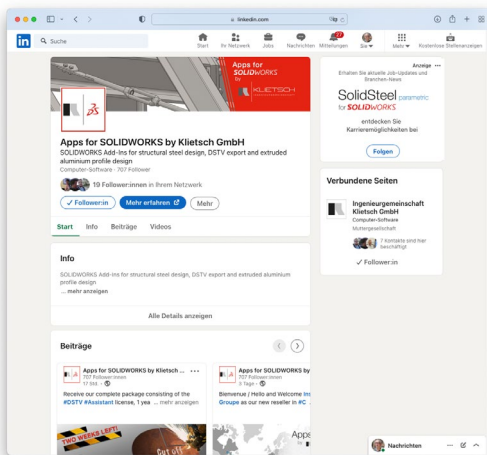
linkedin.com

in Suche

Start Ihr Netzwerk Jobs Nachrichten 27 Mitteilungen Sie Mehr Kostenlose Stellenanzeigen

Apps for SOLIDWORKS by KLIETSCH

Apps for SOLIDWORKS by Klietsch GmbH
SOLIDWORKS Add-Ins for structural steel design, DSTV export and extruded aluminium profile design
Computer-Software · 707 Follower

19 Follower:innen in Ihrem Netzwerk

✓ Follower:in Mehr erfahren Mehr

Start Info Beiträge Videos

Info
SOLIDWORKS Add-Ins for structural steel design, DSTV export and extruded aluminium profile design
... mehr anzeigen

Alle Details anzeigen

Beiträge

Apps for SOLIDWORKS by Klietsch ... 707 Follower:innen 1 Woche ·
Receive our complete package consisting of the #DSTV #Assistant license, 1 yea ... mehr anzeigen

Apps for SOLIDWORKS by Klietsch ... 707 Follower:innen 3 Tage ·
Bienvenue / Hello and Welcome Ins Groupe as our new reseller in #C ...

TWO WEEKS LEFT!

Anzeige ···
Erhalten Sie aktuelle Job-Updates und Branchen-News

SolidSteel parametric for SOLIDWORKS

entdecken Sie Karrieremöglichkeiten bei

Folgen

Verbundene Seiten

Ingenieurgemeinschaft Klietsch GmbH
Computer-Software
Muttergesellschaft

7 Kontakte sind hier beschäftigt

✓ Follower:in

Nachrichten